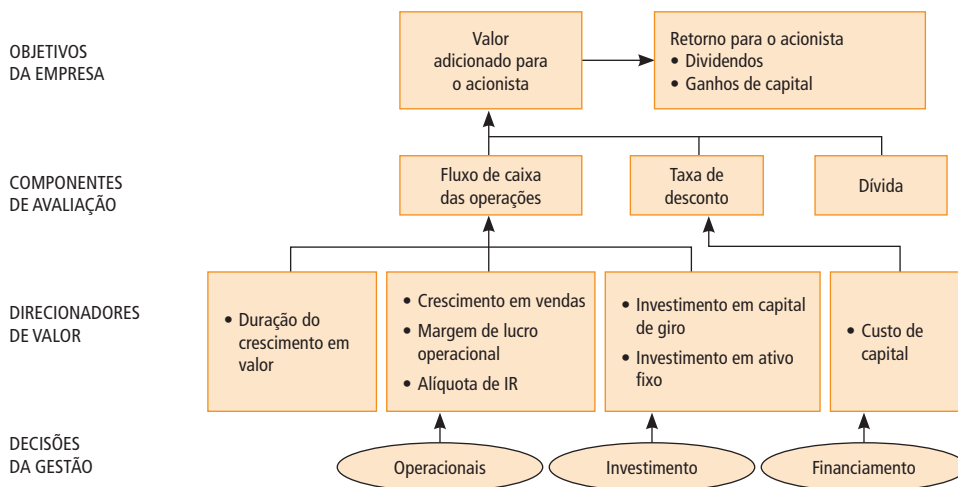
OBJETIVOS DA EMPRESA

Valor adicionado para o acionista

Retorno para o acionista
• Dividendos
• Ganhos de capital

COMPONENTES DE AVALIAÇÃO

Fluxo de caixa das operações

Taxa de desconto

Dívida

DIRECIONADORES DE VALOR

• Duração do crescimento em valor

• Crescimento em vendas
• Margem de lucro operacional
• Alíquota de IR

• Investimento em capital de giro
• Investimento em ativo fixo

• Custo de capital

DECISÕES DA GESTÃO

Operacionais

Investimento

Financiamento